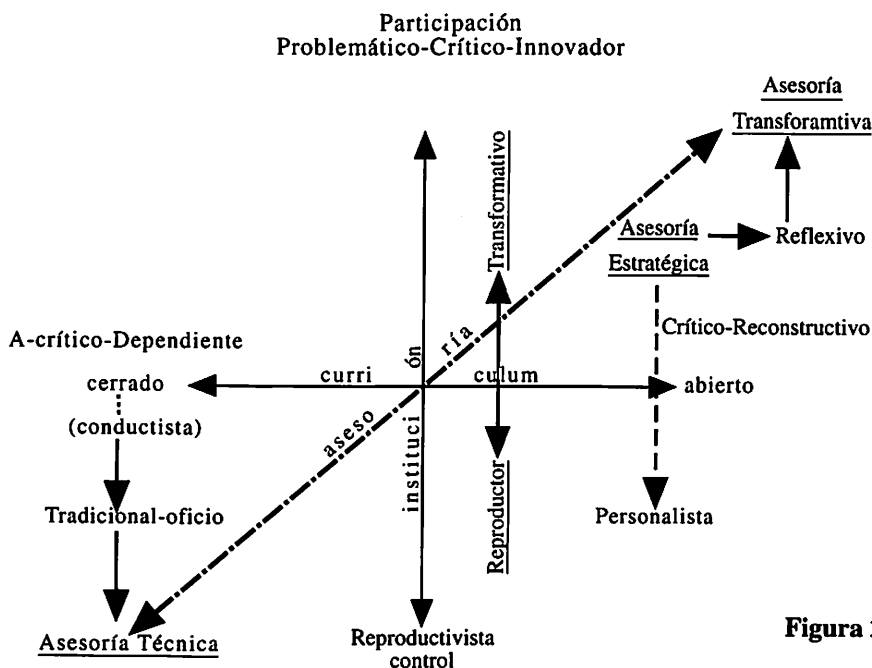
Participación
Problemático-Crítico-Innovador

Asesoría
Transforamtiva

Transformativo

Asesoría
Estratégica

Reflexivo

Crítico-Reconstructivo

A-crítico-Dependiente

cerrado

curri

culum

abierto

(conductista)

aseso

ría

instituci

ón

Tradicional-oficio

Reproductor

Personalista

Asesoría Técnica

Reproductivista
control

Figura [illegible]